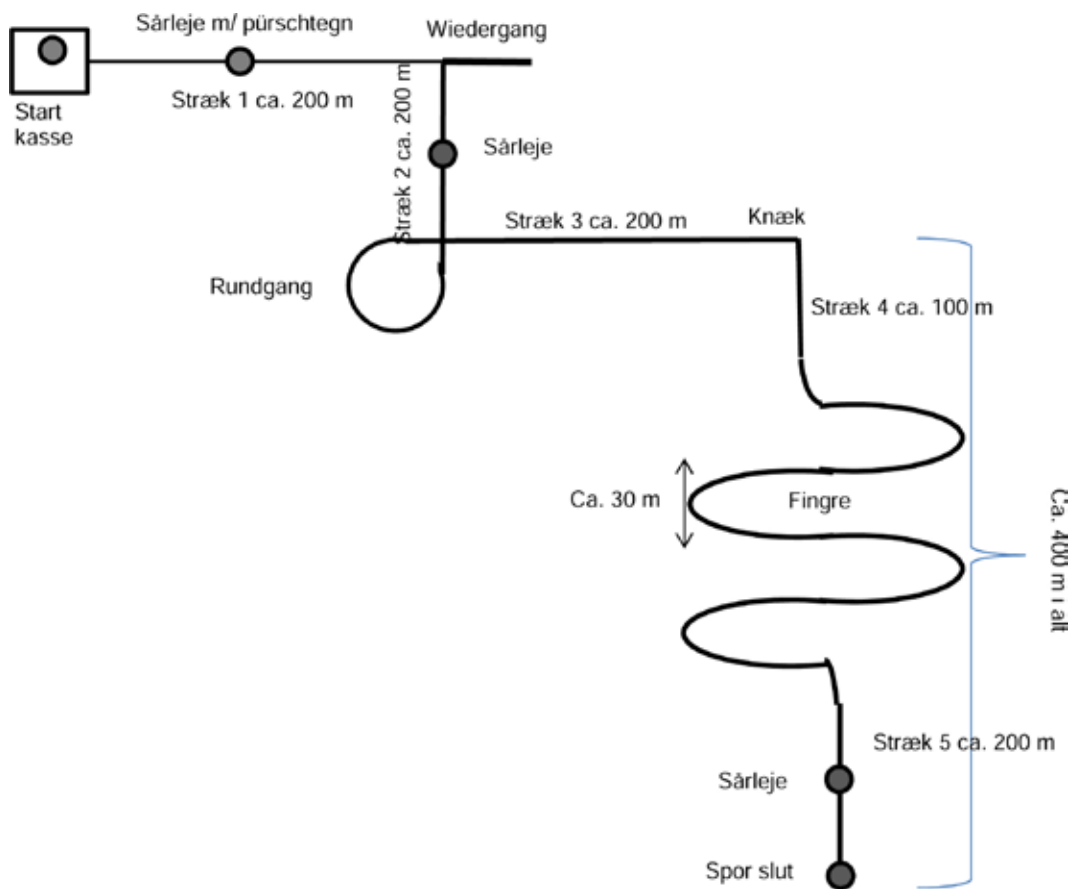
Sårleje m/ pürschtegn

Wiedergang

Start kasse

Stræk 1 ca. 200 m

Stræk 2 ca. 200 m

Sårleje

Stræk 3 ca. 200 m

Knæk

Rundgang

Stræk 4 ca. 100 m

Ca. 30 m

Fingre

Ca. 400 m i alt

Stræk 5 ca. 200 m

Sårleje

Spor slut